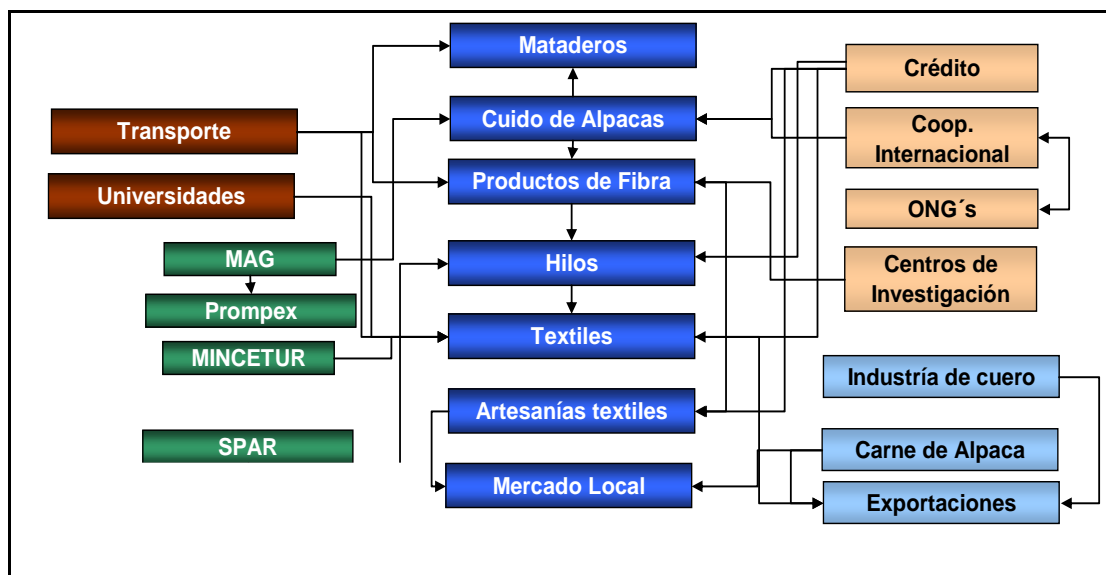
Mataderos
Crédito
Transporte
Cuido de Alpacas
Coop. Internacional
Productos de Fibra
Universidades
ONG´s
MAG
Hilos
Centros de Investigación
Prompex
Textiles
MINCETUR
Industría de cuero
Artesanías textiles
SPAR
Carne de Alpaca
Mercado Local
Exportaciones